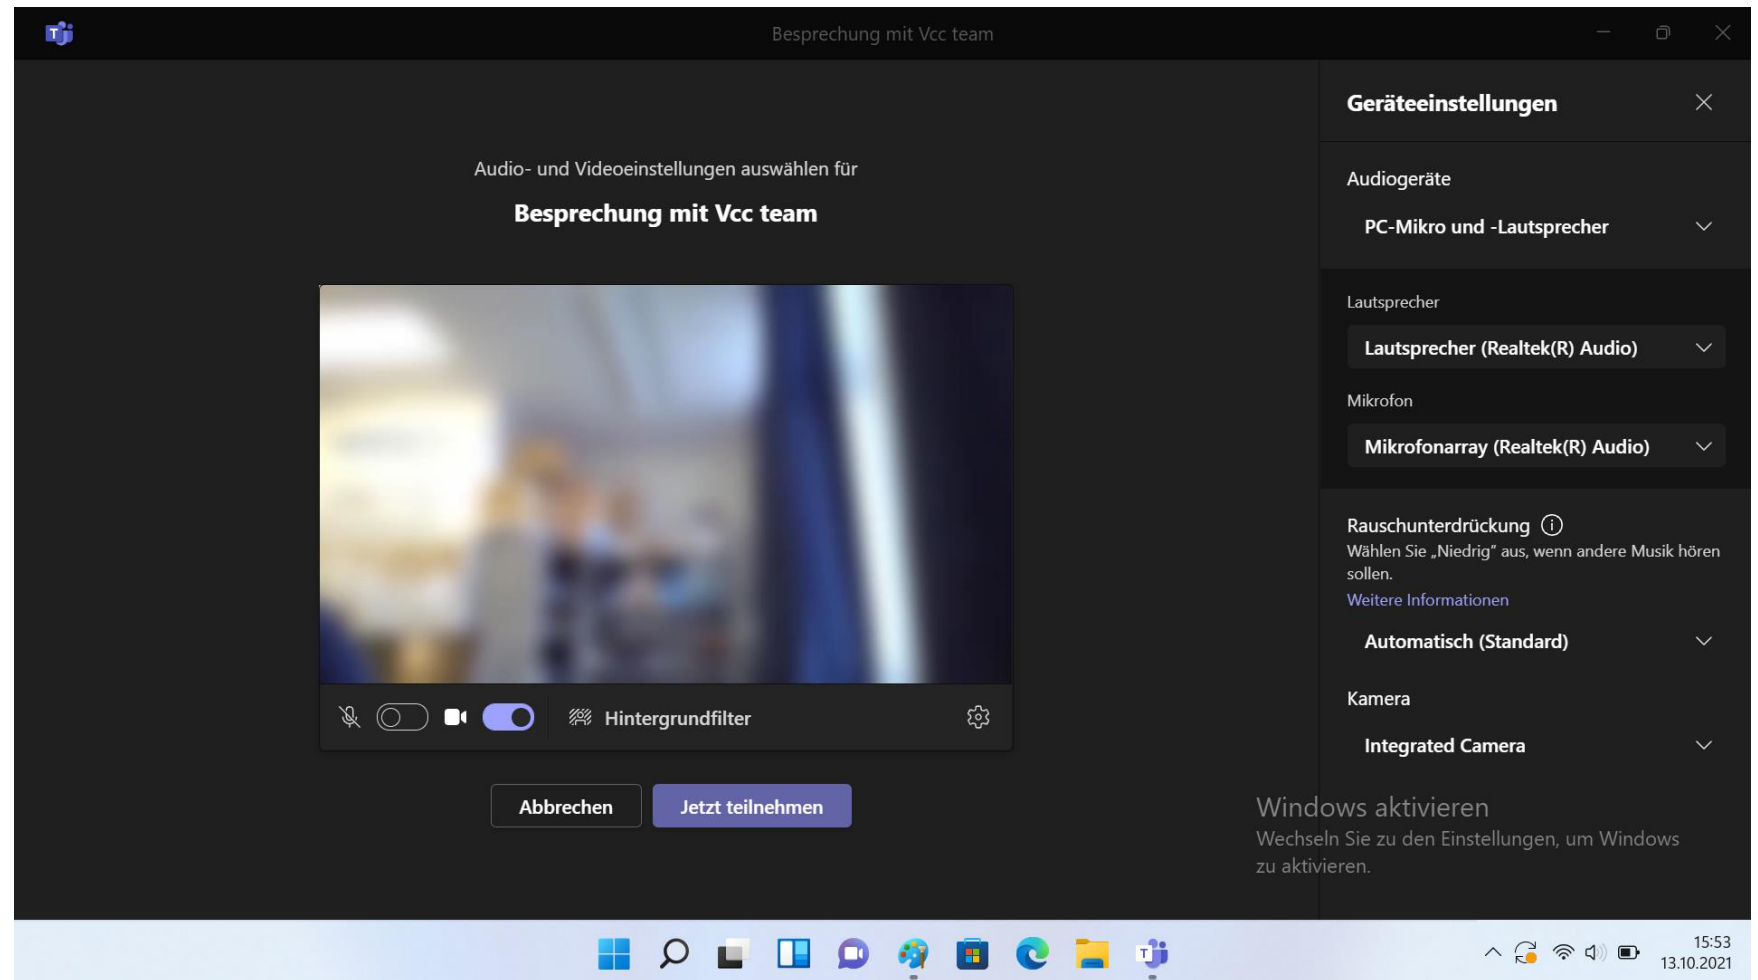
Besprechung mit Vcc team

Audio- und Videoeinstellungen auswählen für

Besprechung mit Vcc team

Hintergrundfilter

Abbrechen

Jetzt teilnehmen

Geräteeinstellungen

Audiogeräte

PC-Mikro und -Lautsprecher

Lautsprecher

Lautsprecher (Realtek(R) Audio)

Mikrofon

Mikrofonarray (Realtek(R) Audio)

Rauschunterdrückung

Wählen Sie „Niedrig" aus, wenn andere Musik hören sollen.

Weitere Informationen

Automatisch (Standard)

Kamera

Integrated Camera

Windows aktivieren

Wechseln Sie zu den Einstellungen, um Windows zu aktivieren.

15:53
13.10.2021